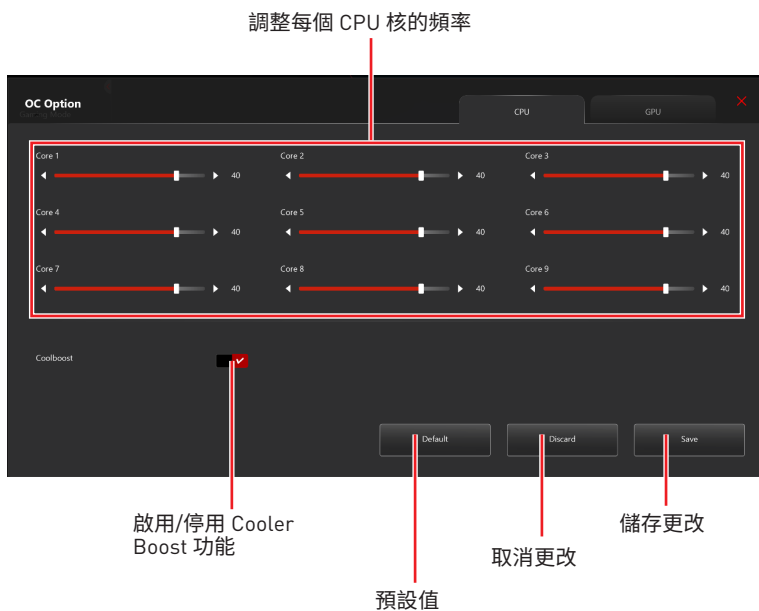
調整每個 CPU 核的頻率

OC Option

CPU

GPU

Core 1
40

Core 2
40

Core 3
40

Core 4
40

Core 5
40

Core 6
40

Core 7
40

Core 8
40

Core 9
40

Coolboost

Default

Discard

Save

啟用/停用 Cooler Boost 功能

預設值

取消更改

儲存更改